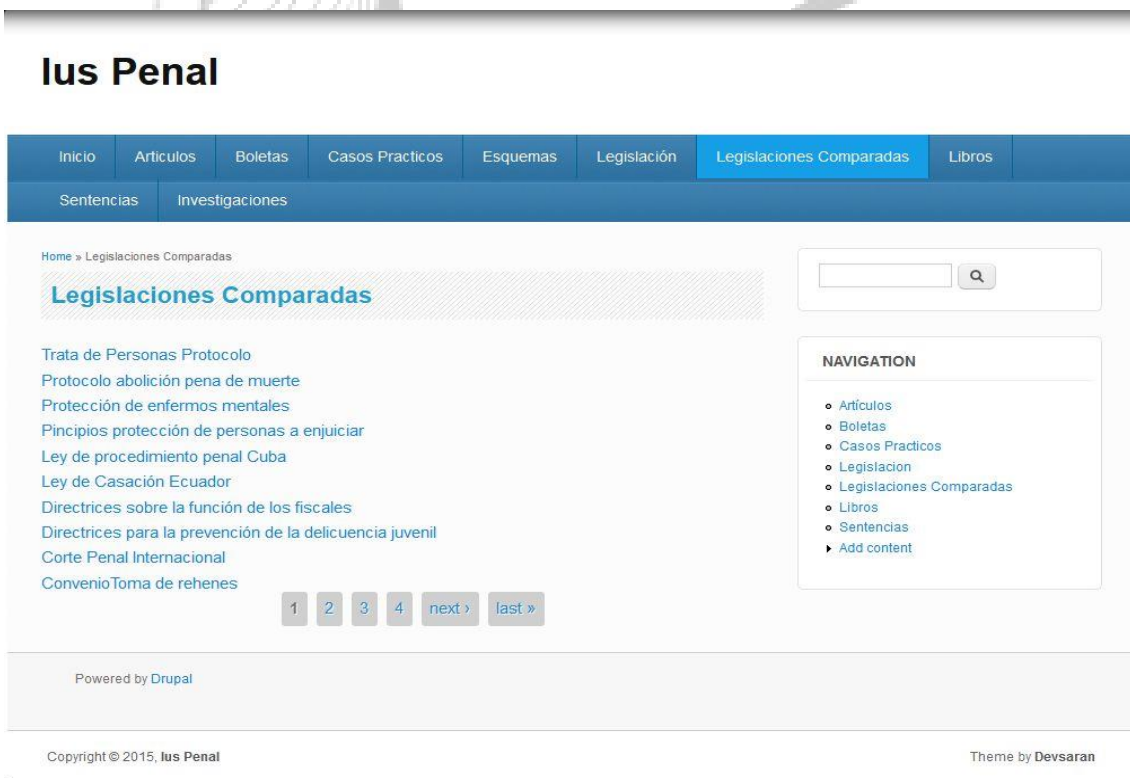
Ius Penal

Inicio Articulos Boletas Casos Practicos Esquemas Legislación Legislaciones Comparadas Libros
Sentencias Investigaciones

Home » Legislaciones Comparadas

Legislaciones Comparadas

Trata de Personas Protocolo
Protocolo abolición pena de muerte
Protección de enfermos mentales
Pincipios protección de personas a enjuiciar
Ley de procedimiento penal Cuba
Ley de Casación Ecuador
Directrices sobre la función de los fiscales
Directrices para la prevención de la delicuencia juvenil
Corte Penal Internacional
ConvenioToma de rehenes

1 2 3 4 next › last »

NAVIGATION

- Artículos
- Boletas
- Casos Practicos
- Legislacion
- Legislaciones Comparadas
- Libros
- Sentencias
- Add content

Powered by Drupal

Copyright © 2015, Ius Penal

Theme by Devsaran